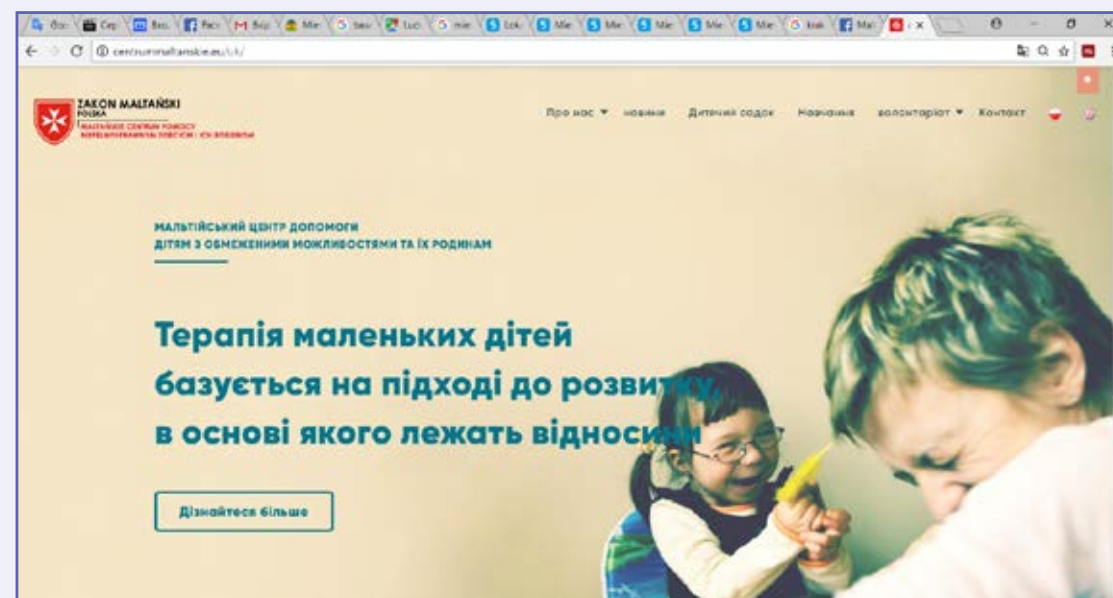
centrummaltanskie.eu/uk/

ZAKON MALTAŃSKI
POLSKA
MALTAŃSKIE CENTRUM POMOCY
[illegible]

Про нас ▼ новини Дитячий садок Навчання волонтаріат ▼ Контакт

МАЛЬТІЙСЬКИЙ ЦЕНТР ДОПОМОГИ ДІТЯМ З ОБМЕЖЕНИМИ МОЖЛИВОСТЯМИ ТА ЇХ РОДИНАМ

Терапія маленьких дітей базується на підході до розвитку, в основі якого лежать відносини

Дізнайтеся більше